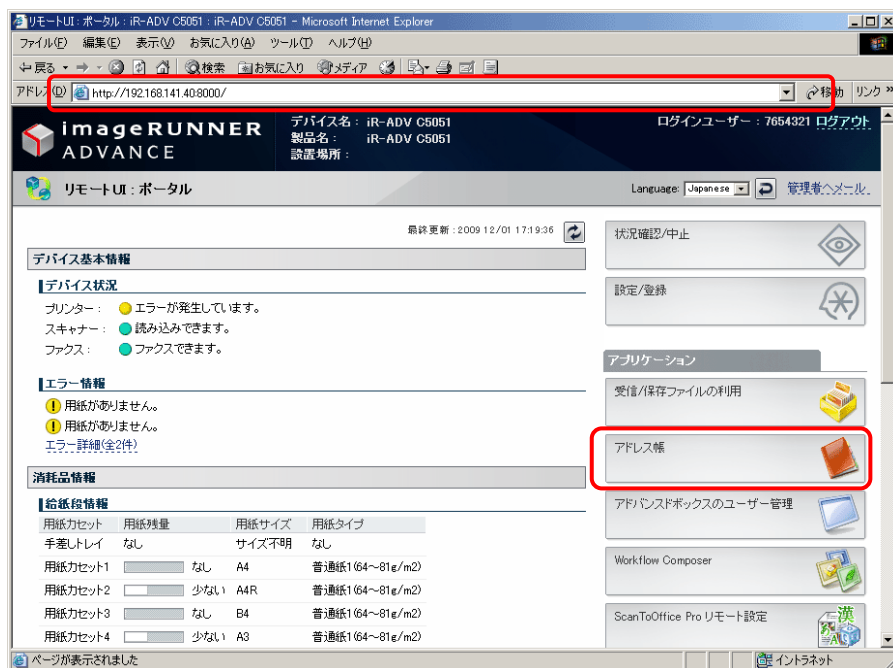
リモートUI：ポータル：iR-ADV C5051：iR-ADV C5051 - Microsoft Internet Explorer

ファイル(F) 編集(E) 表示(V) お気に入り(A) ツール(T) ヘルプ(H)

戻る 検索 お気に入り メディア

アドレス(D) http://192.168.141.40:8000/ 移動 リンク »

imageRUNNER ADVANCE

デバイス名： iR-ADV C5051
製品名： iR-ADV C5051
設置場所：

ログインユーザー：7654321 ログアウト

リモートUI：ポータル

Language: Japanese 管理者へメール

最終更新：2009 12/01 17:19:36

デバイス基本情報

デバイス状況

プリンター： エラーが発生しています。
スキャナー： 読み込みできます。
ファクス： ファクスできます。

エラー情報

用紙がありません。
用紙がありません。
エラー詳細(全2件)

消耗品情報

給紙段情報

| 用紙カセット | 用紙残量 | 用紙サイズ | 用紙タイプ |
|---|---|---|---|
| 手差しトレイ | なし | サイズ不明 | なし |
| 用紙カセット1 | なし | A4 | 普通紙1(64～81g/m2) |
| 用紙カセット2 | 少ない | A4R | 普通紙1(64～81g/m2) |
| 用紙カセット3 | なし | B4 | 普通紙1(64～81g/m2) |
| 用紙カセット4 | 少ない | A3 | 普通紙1(64～81g/m2) |

状況確認/中止

設定/登録

アプリケーション

受信/保存ファイルの利用

アドレス帳

アドバンスドボックスのユーザー管理

Workflow Composer

ScanToOffice Pro リモート設定

ページが表示されました

イントラネット